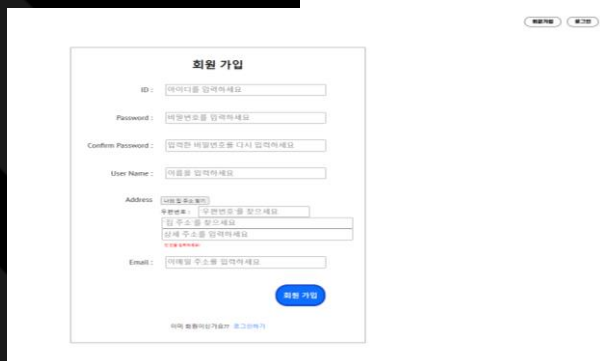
회원가입 로그인

회원 가입

ID : 아이디를 입력하세요

Password : 비밀번호를 입력하세요

Confirm Password : 입력한 비밀번호를 다시 입력하세요

User Name : 이름을 입력하세요

Address 다음 주소 찾기
우편번호 : 우편번호를 찾으세요
집 주소를 찾으세요
상세 주소를 입력하세요
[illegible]

Email : 이메일 주소를 입력하세요

회원 가입

이미 회원이신가요? 로그인하기